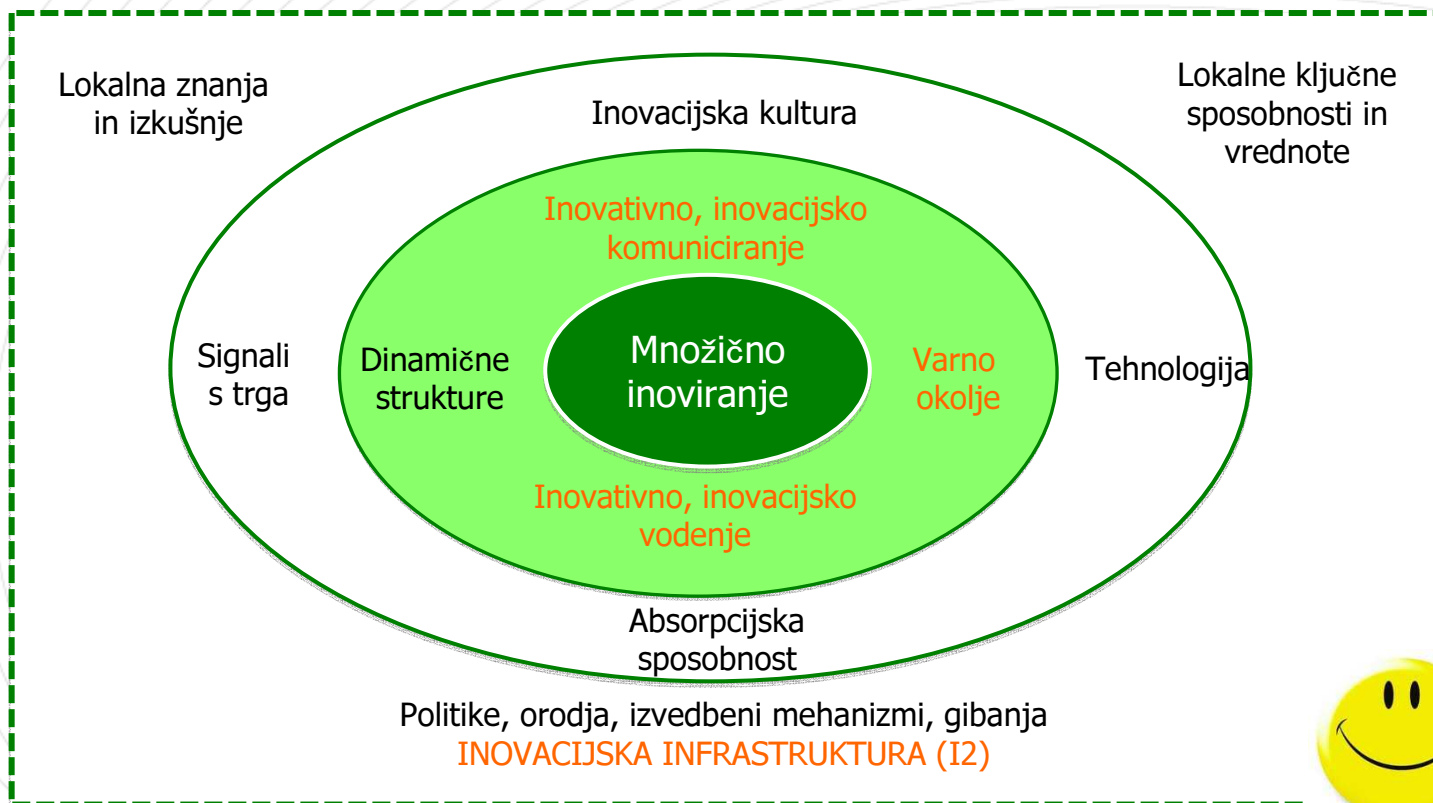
Lokalna znanja in izkušnje

Inovacijska kultura

Lokalne ključne sposobnosti in vrednote

Inovativno, inovacijsko komuniciranje

Signali s trga

Dinamične strukture

Množično inoviranje

Varno okolje

Tehnologija

Inovativno, inovacijsko vodenje

Absorpcijska sposobnost

Politike, orodja, izvedbeni mehanizmi, gibanja
INOVACIJSKA INFRASTRUKTURA (I2)